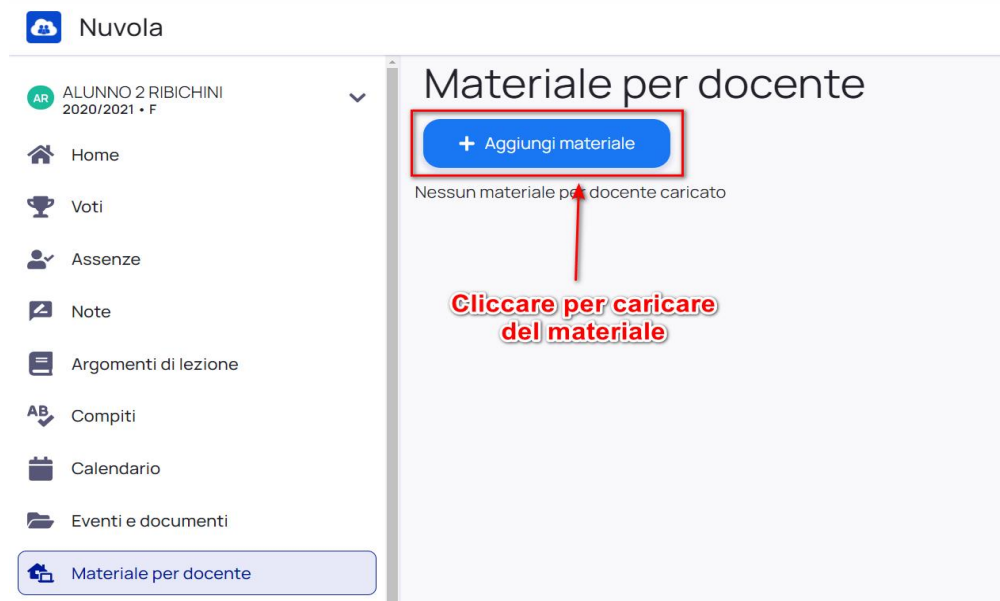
Nuvola

AR ALUNNO 2 RIBICHINI
2020/2021 • F

Home

Voti

Assenze

Note

Argomenti di lezione

AB Compiti

Calendario

Eventi e documenti

Materiale per docente

Materiale per docente

+ Aggiungi materiale

Nessun materiale per docente caricato

Cliccare per caricare del materiale